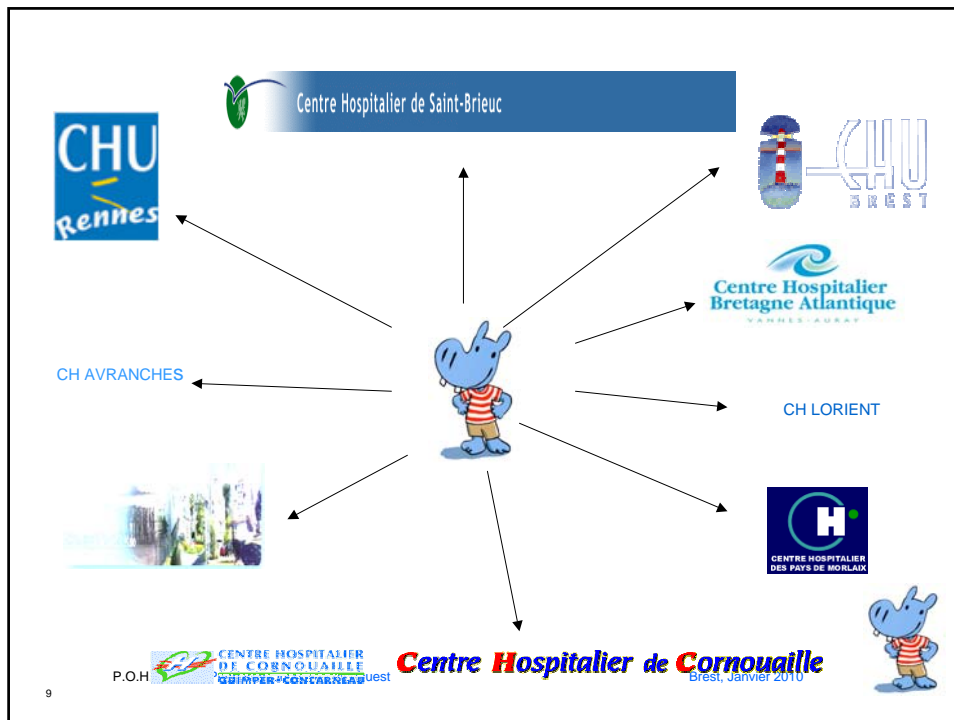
Centre Hospitalier de Saint-Brieuc

CHU Rennes

CHU BREST

Centre Hospitalier Bretagne Atlantique
VANNES - AURAY

CH AVRANCHES

CH LORIENT

CENTRE HOSPITALIER DES PAYS DE MORLAIX

CENTRE HOSPITALIER DE CORNOUAILLE QUIMPER - CONCARNEAU

Centre Hospitalier de Cornouaille

P.O.H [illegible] uest

Brest, Janvier 2010

9